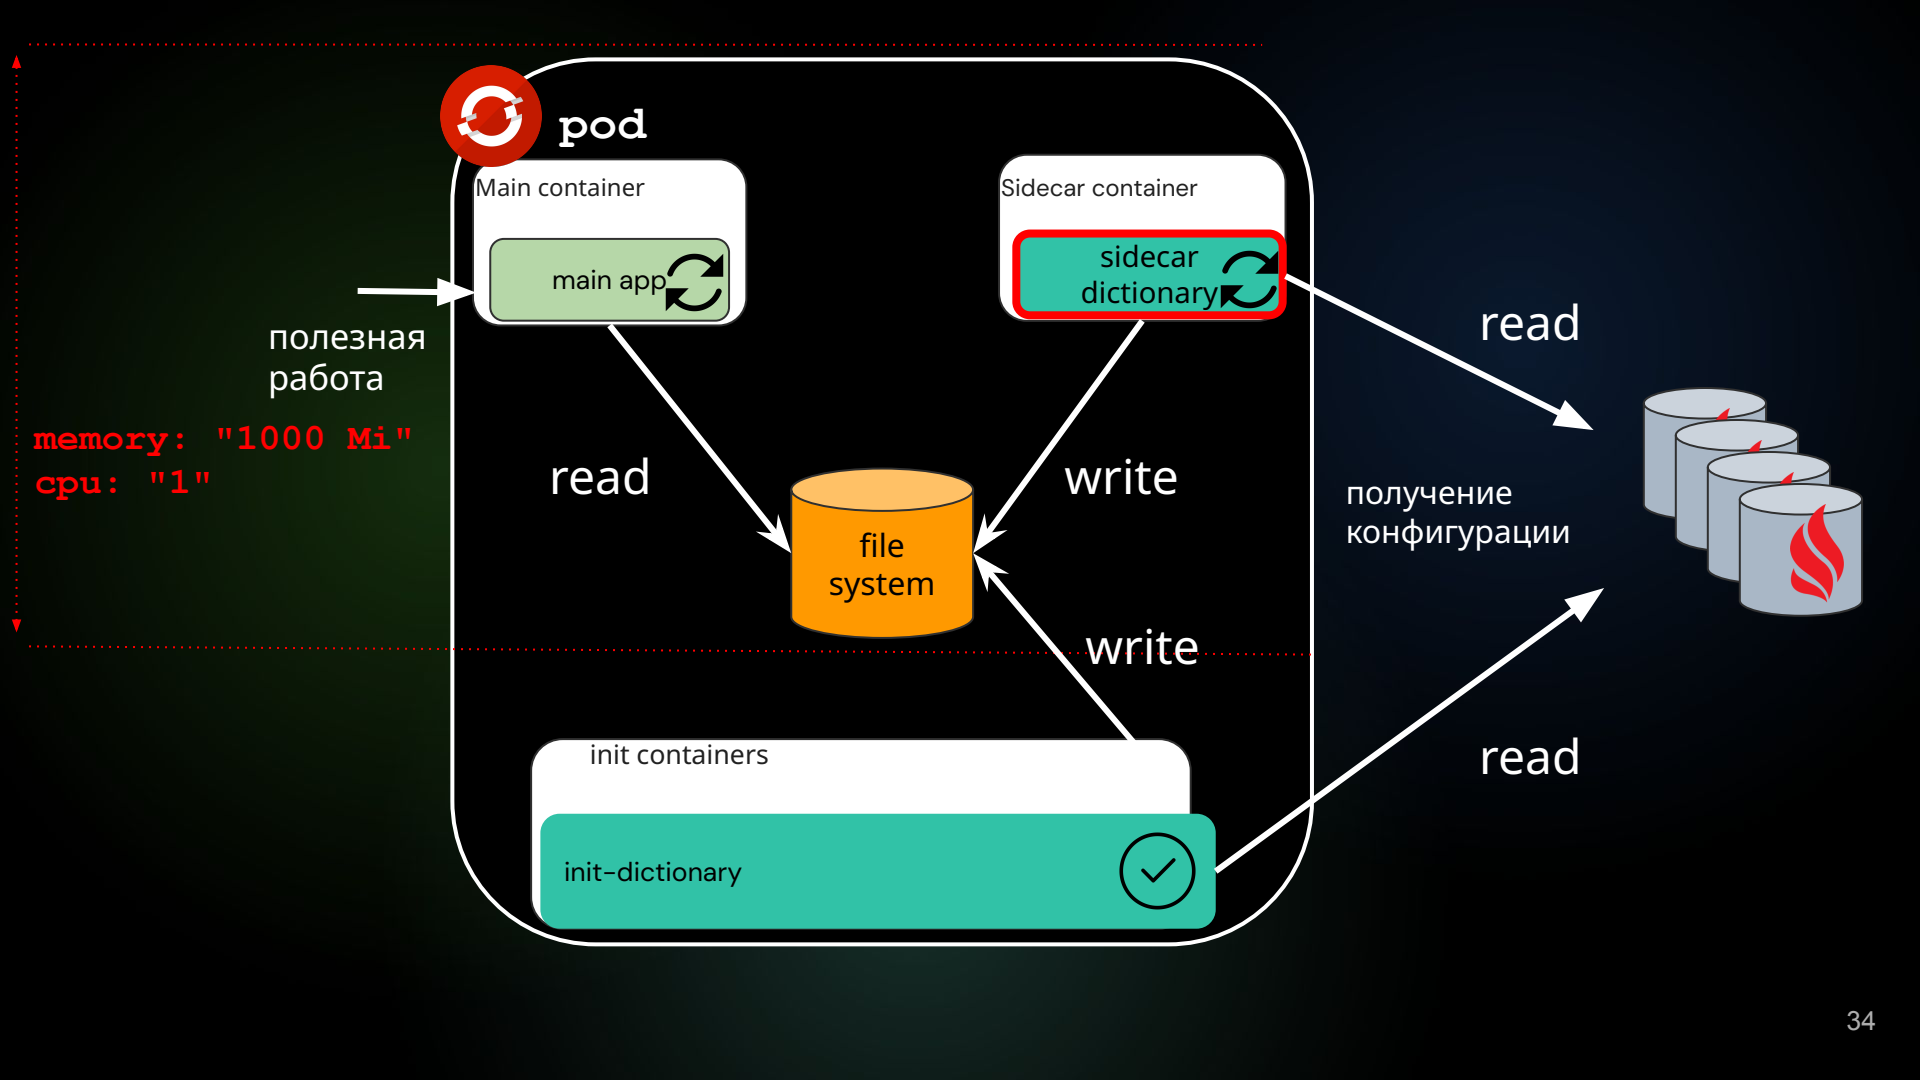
pod

Main container

main app

Sidecar container

sidecar dictionary

полезная работа

memory: "1000 Mi"
cpu: "1"

read

write

file system

write

read

получение конфигурации

read

init containers

init-dictionary

34